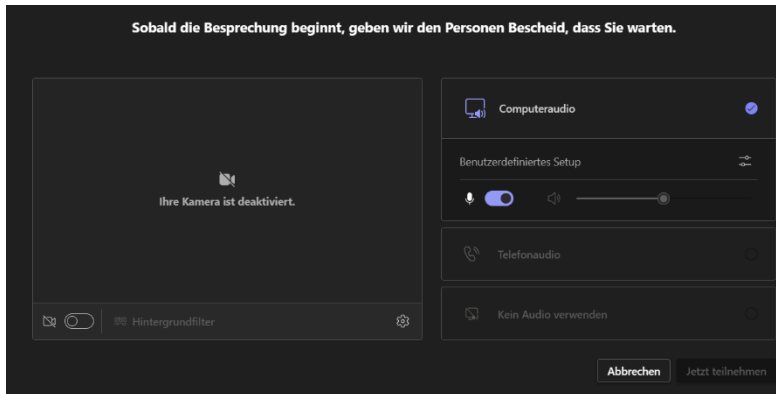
Sobald die Besprechung beginnt, geben wir den Personen Bescheid, dass Sie warten.

Ihre Kamera ist deaktiviert.

Hintergrundfilter

Computeraudio

Benutzerdefiniertes Setup

Telefonaudio

Kein Audio verwenden

Abbrechen

Jetzt teilnehmen